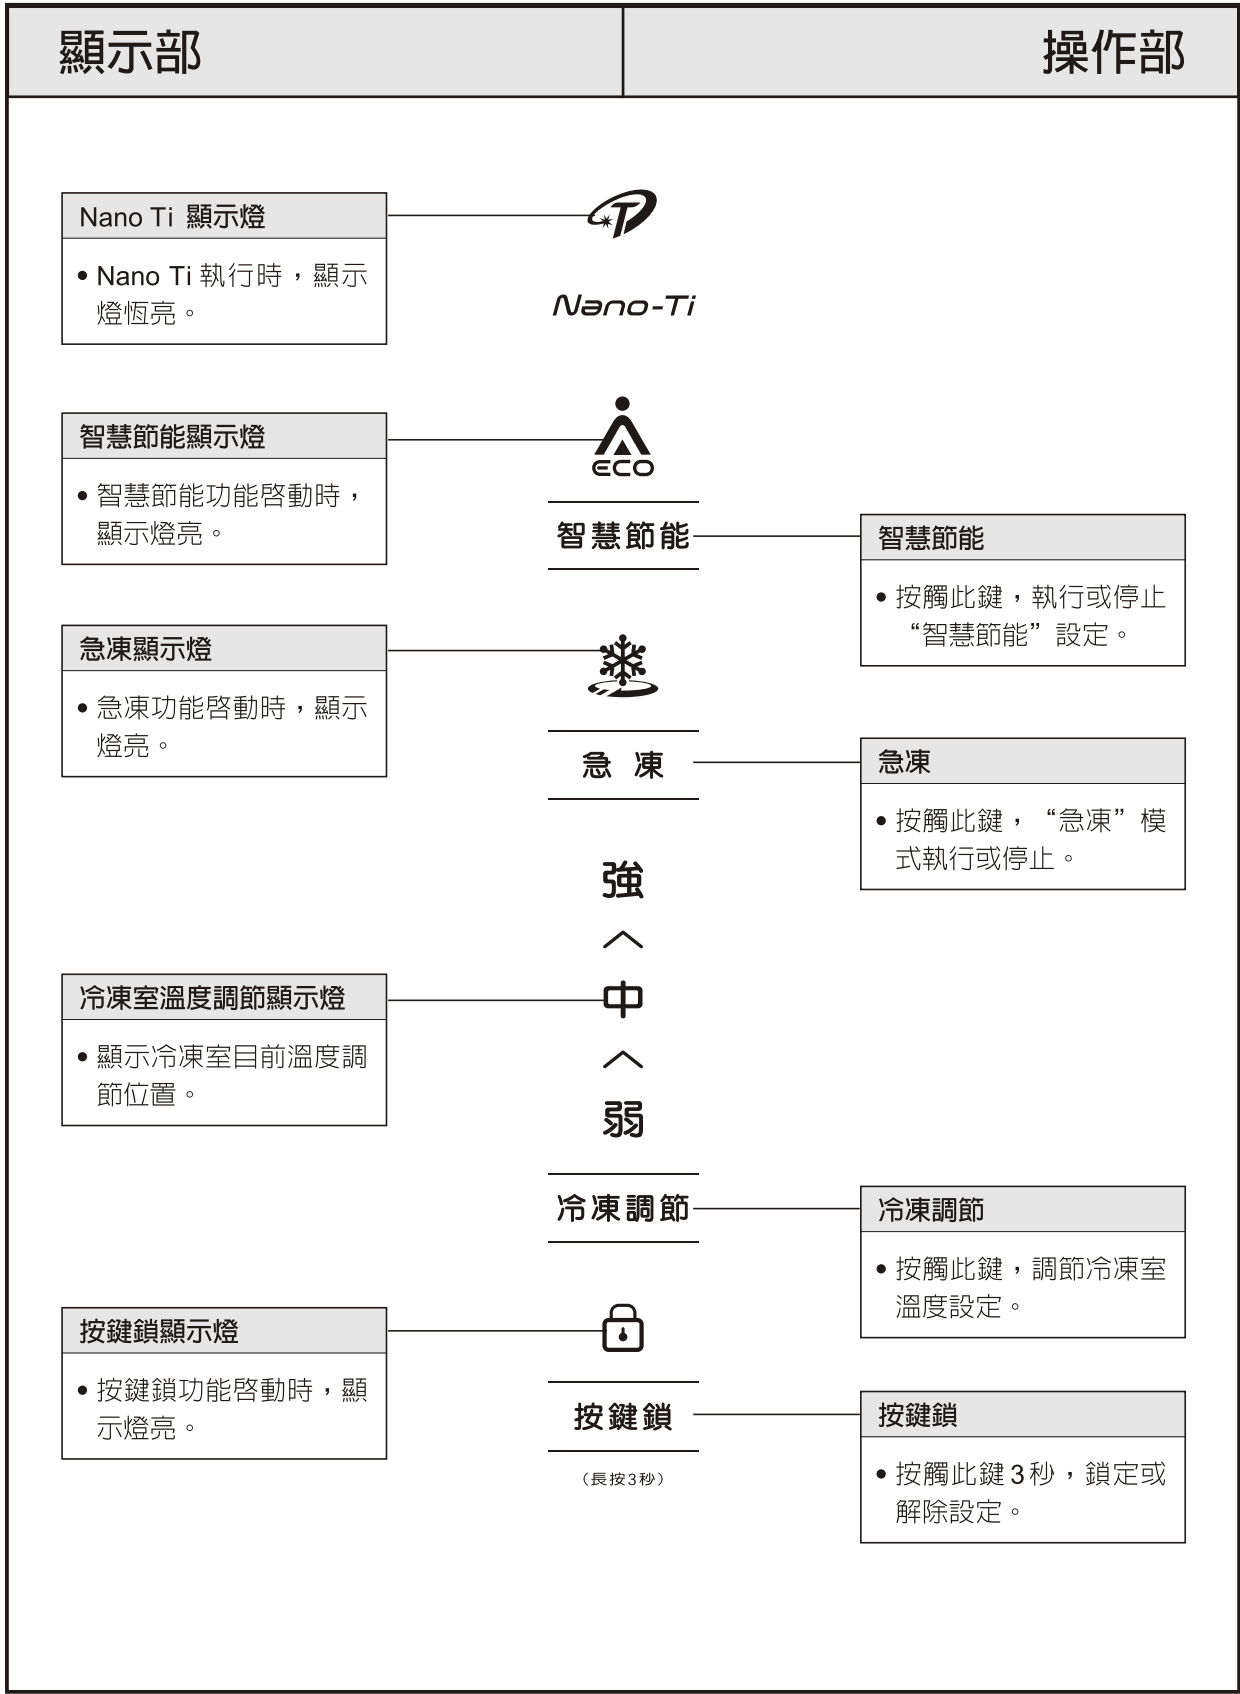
顯示部

操作部

Nano Ti 顯示燈

• Nano Ti 執行時，顯示燈恆亮。

Nano-Ti

智慧節能顯示燈

• 智慧節能功能啓動時，顯示燈亮。

ECO

智慧節能

智慧節能

• 按觸此鍵，執行或停止“智慧節能”設定。

急凍顯示燈

• 急凍功能啓動時，顯示燈亮。

急 凍

急凍

• 按觸此鍵，“急凍”模式執行或停止。

強

中

弱

冷凍室溫度調節顯示燈

• 顯示冷凍室目前溫度調節位置。

冷凍調節

冷凍調節

• 按觸此鍵，調節冷凍室溫度設定。

按鍵鎖顯示燈

• 按鍵鎖功能啓動時，顯示燈亮。

按鍵鎖

(長按3秒)

按鍵鎖

• 按觸此鍵3秒，鎖定或解除設定。